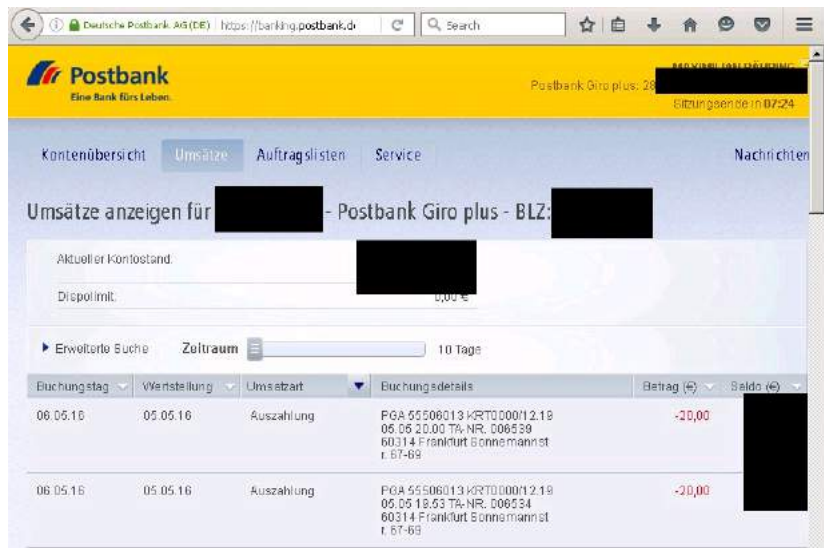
Deutsche Postbank AG (DE) | https://banking.postbank.de

Search

Postbank
Eine Bank fürs Leben.

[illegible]

Postbank Giro plus: 28

Sitzungsende in 07:24

Kontenübersicht | Umsätze | Auftragslisten | Service | Nachrichten

Umsätze anzeigen für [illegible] - Postbank Giro plus - BLZ: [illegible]

Aktueller Kontostand:

Dispolimit: 0,00 €

▸ Erweiterte Suche | Zeitraum | 10 Tage

| Buchungstag | Wertstellung | Umsatzart | Buchungsdetails | Betrag (€) | Saldo (€) |
|---|---|---|---|---|---|
| 06.05.16 | 05.05.16 | Auszahlung | PGA 55506013 KRT0000/12.19 05.05 20.00 TA-NR. 006539 60314 Frankfurt Bonnemannst r. 67-69 | -20,00 | |
| 06.05.16 | 05.05.16 | Auszahlung | PGA 55506013 KRT0000/12.19 05.05 18.53 TA-NR. 006534 60314 Frankfurt Bonnemannst r. 67-69 | -20,00 | |